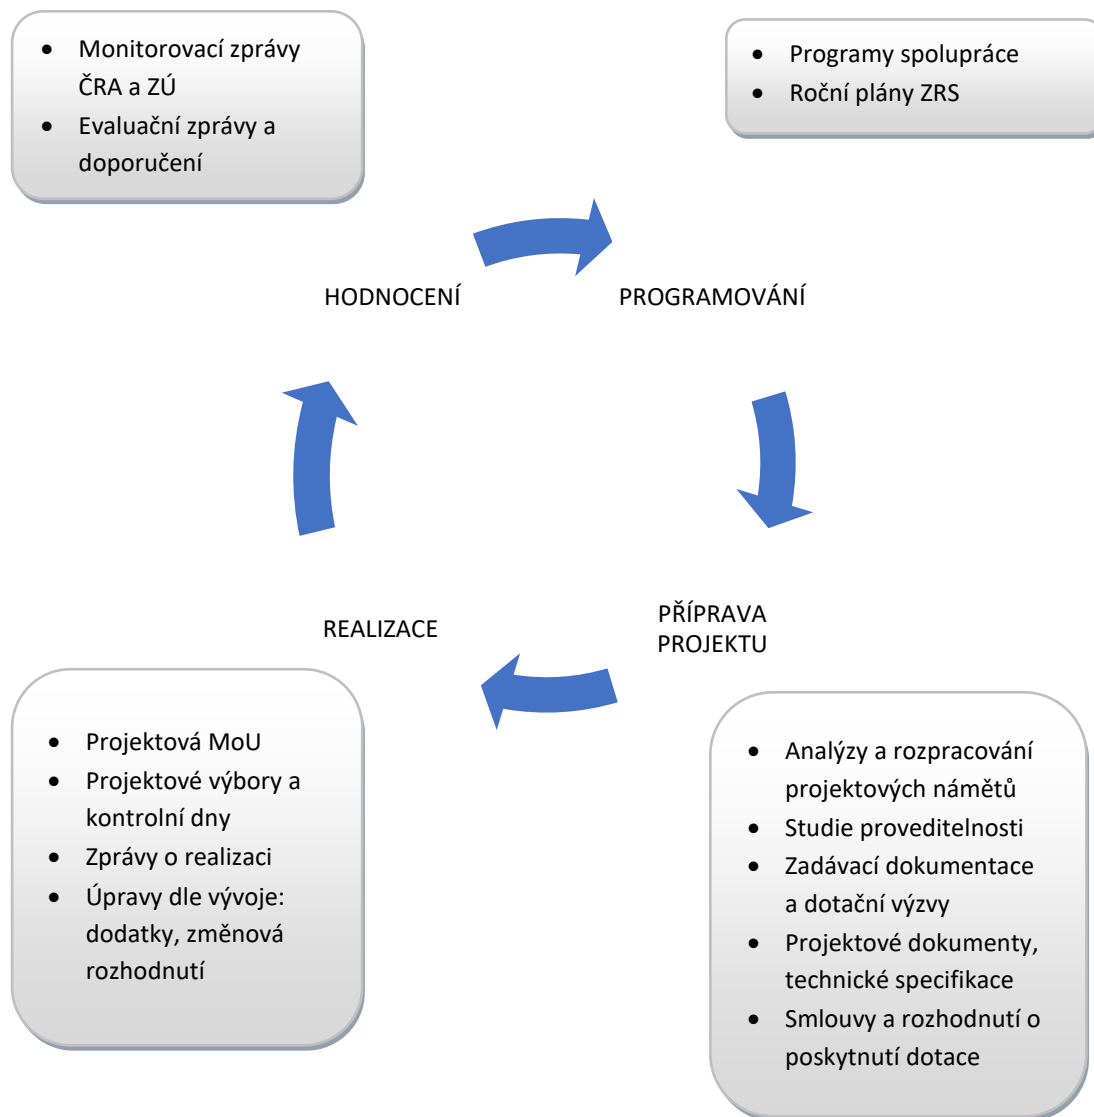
- Monitorovací zprávy ČRA a ZÚ
- Evaluační zprávy a doporučení

- Programy spolupráce
- Roční plány ZRS

HODNOCENÍ

PROGRAMOVÁNÍ

PŘÍPRAVA PROJEKTU

REALIZACE

- Projektová MoU
- Projektové výbory a kontrolní dny
- Zprávy o realizaci
- Úpravy dle vývoje: dodatky, změnová rozhodnutí

- Analýzy a rozpracování projektových námětů
- Studie proveditelnosti
- Zadávací dokumentace a dotační výzvy
- Projektové dokumenty, technické specifikace
- Smlouvy a rozhodnutí o poskytnutí dotace